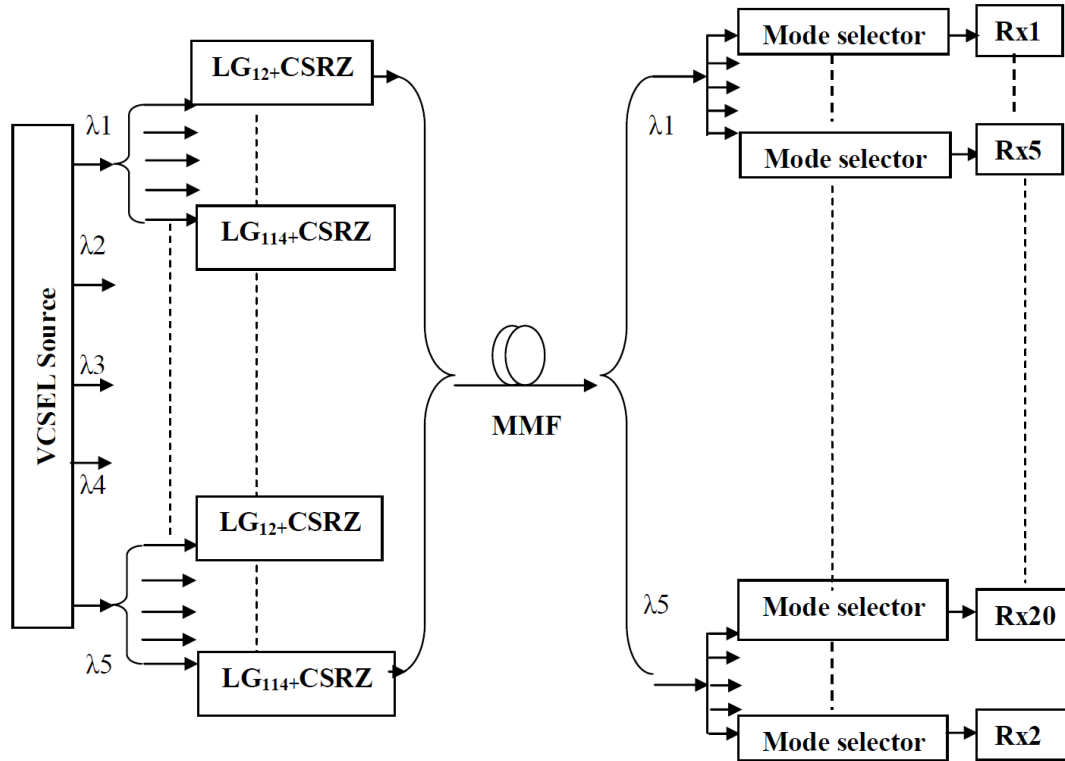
VCSEL Source

$\lambda1$

$\lambda2$

$\lambda3$

$\lambda4$

$\lambda5$

$LG_{12+}$CSRZ

$LG_{114+}$CSRZ

$LG_{12+}$CSRZ

$LG_{114+}$CSRZ

MMF

$\lambda1$

Mode selector

Rx1

Mode selector

Rx5

$\lambda5$

Mode selector

Rx20

Mode selector

Rx2